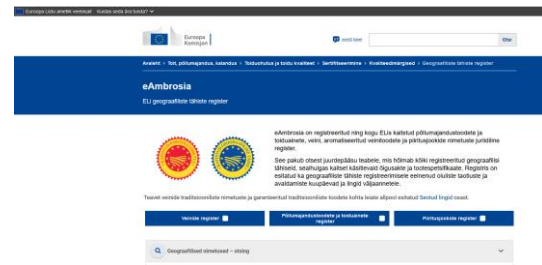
Euroopa Liidu ametlik veebisait Kuidas seda ära tunda?

Euroopa Komisjon

eesti keel

Otsi

Avaleht > Toit, põllumajandus, kalandus > Toiduohutus ja toidu kvaliteet > Sertifitseerimine > Kvaliteedimärgised > Geograafiliste tähiste register

eAmbrosia

ELi geograafiliste tähiste register

eAmbrosia on registreeritud ning kogu ELis kaitstud põllumajandustoodete ja toiduainete, veini, aromatiseeritud veinitoodete ja piiritusjookide nimetuste juriidiline register.

See pakub otsest juurdepääsu teabele, mis hõlmab kõiki registreeritud geograafilisi tähiseid, sealhulgas kaitsel käsitlevaid õigusakte ja tootespetsifikaate. Registris on esitatud ka geograafiliste tähiste registreerimisele eelnenud oluliste taotluste ja avaldamiste kuupäevad ja lingid väljaannetele.

Teavet veinide traditsiooniliste nimetuste ja garanteeritud traditsiooniliste toodete kohta leiate allpool esitatud Seotud lingid osast.

Veinide register

Põllumajandustoodete ja toiduainete register

Piiritusjookide register

Geograafilised nimetused – otsing